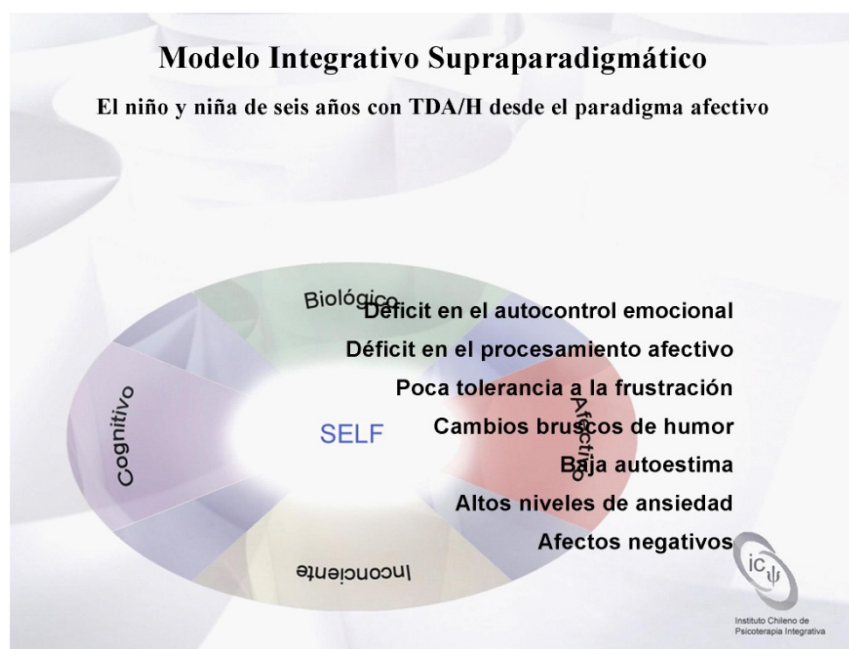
Modelo Integrativo Supraparadigmático

El niño y niña de seis años con TDA/H desde el paradigma afectivo

Biológico

Cognitivo

SELF

Afectivo

Inconciente

Déficit en el autocontrol emocional

Déficit en el procesamiento afectivo

Poca tolerancia a la frustración

Cambios bruscos de humor

Baja autoestima

Altos niveles de ansiedad

Afectos negativos

ICψ

Instituto Chileno de Psicoterapia Integrativa